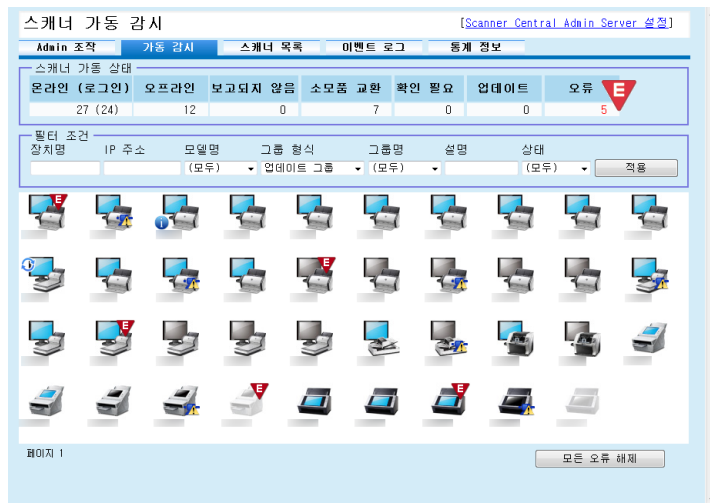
스캐너 가동 감시

[Scanner Central Admin Server 설정]

Admin 조작 | 가동 감시 | 스캐너 목록 | 이벤트 로그 | 통계 정보

스캐너 가동 상태

| 온라인 (로그인) | 오프라인 | 보고되지 않음 | 소모품 교환 | 확인 필요 | 업데이트 | 오류 |
|---|---|---|---|---|---|---|
| 27 (24) | 12 | 0 | 7 | 0 | 0 | 5 |

필터 조건

장치명 | IP 주소 | 모델명 | 그룹 형식 | 그룹명 | 설명 | 상태

(모두) | 업데이트 그룹 | (모두) | (모두) | 적용

페이지 1

모든 오류 해제